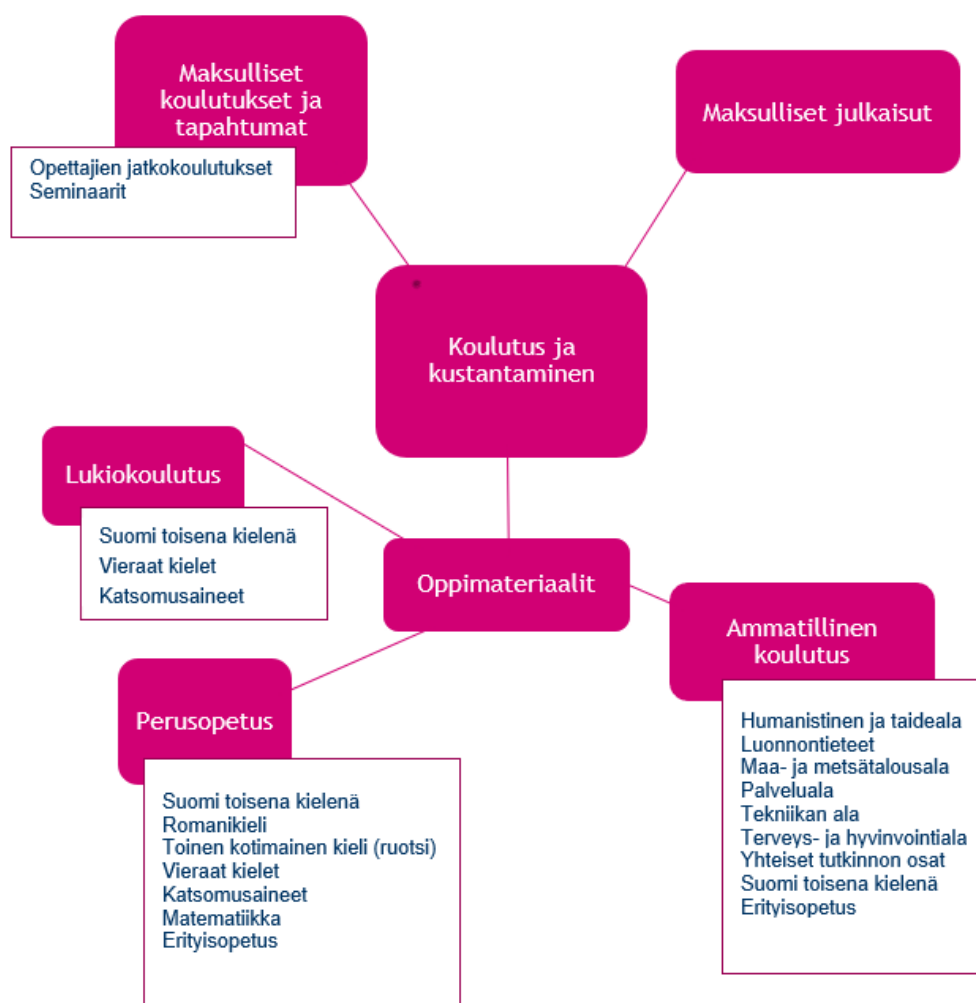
Maksulliset koulutukset ja tapahtumat

Opettajien jatkokoulutukset
Seminaarit

Maksulliset julkaisut

Koulutus ja kustantaminen

Lukiokoulutus

Suomi toisena kielenä
Vieraat kielet
Katsomusaineet

Oppimateriaalit

Ammatillinen koulutus

Humanistinen ja taideala
Luonnontieteet
Maa- ja metsätalousala
Palveluala
Tekniikan ala
Terveys- ja hyvinvointiala
Yhteiset tutkinnon osat
Suomi toisena kielenä
Erityisopetus

Perusopetus

Suomi toisena kielenä
Romanikieli
Toinen kotimainen kieli (ruotsi)
Vieraat kielet
Katsomusaineet
Matematiikka
Erityisopetus